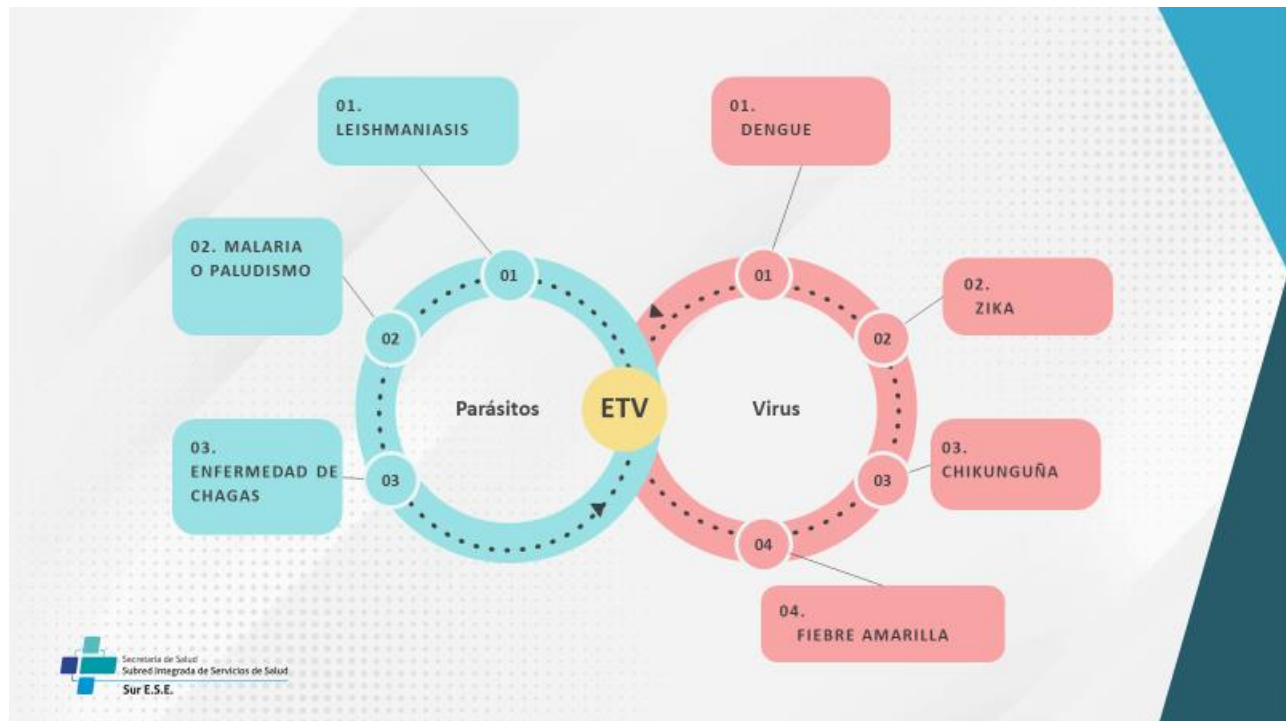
01.
LEISHMANIASIS

02. MALARIA
O PALUDISMO

03.
ENFERMEDAD DE
CHAGAS

01

02

03

Parásitos

ETV

Virus

01

02

03

04

01.
DENGUE

02.
ZIKA

03.
CHIKUNGUÑA

04.
FIEBRE AMARILLA

Secretaría de Salud
Subred Integrada de Servicios de Salud
Sur E.S.E.